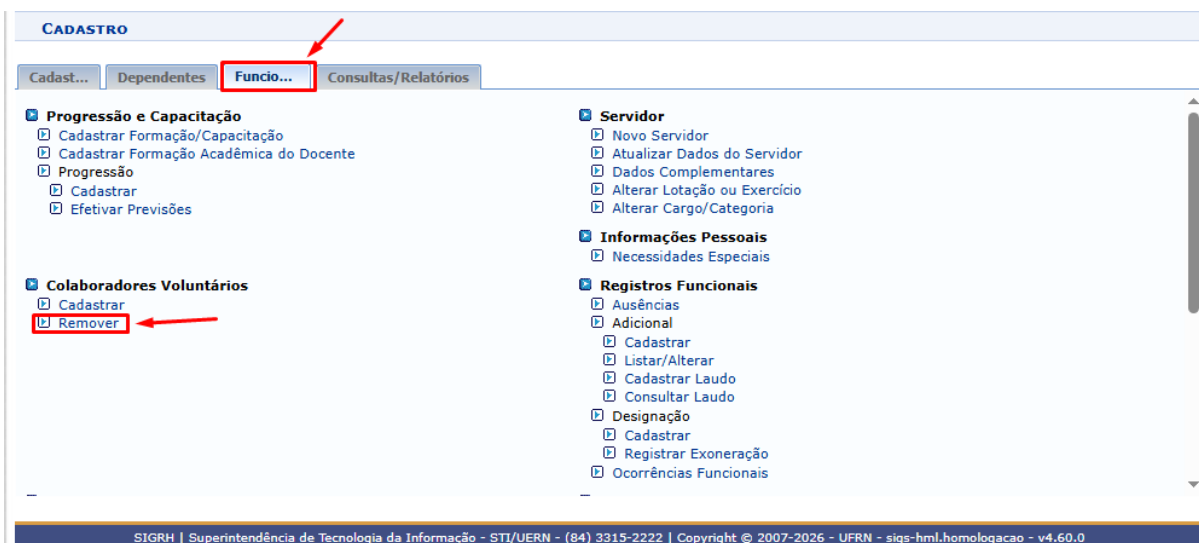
CADASTRO

Cadast... | Dependentes | Funcio... | Consultas/Relatórios

Progressão e Capacitação
Cadastrar Formação/Capacitação
Cadastrar Formação Acadêmica do Docente
Progressão
Cadastrar
Efetivar Previsões

Colaboradores Voluntários
Cadastrar
Remover

Servidor
Novo Servidor
Atualizar Dados do Servidor
Dados Complementares
Alterar Lotação ou Exercício
Alterar Cargo/Categoria

Informações Pessoais
Necessidades Especiais

Registros Funcionais
Ausências
Adicional
Cadastrar
Listar/Alterar
Cadastrar Laudo
Consultar Laudo
Designação
Cadastrar
Registrar Exoneração
Ocorrências Funcionais

SIGRH | Superintendência de Tecnologia da Informação - STI/UERN - (84) 3315-2222 | Copyright © 2007-2026 - UFRN - sigs-hml.homologacao - v4.60.0